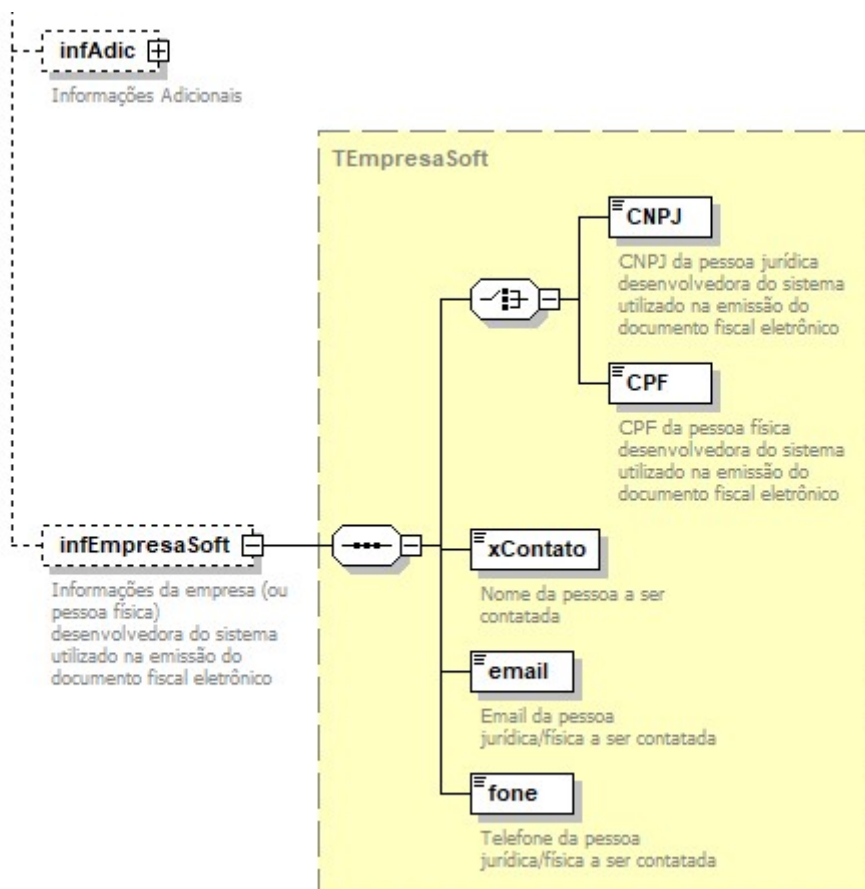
infAdic

Informações Adicionais

TEmpresaSoft

CNPJ

CNPJ da pessoa jurídica desenvolvedora do sistema utilizado na emissão do documento fiscal eletrônico

CPF

CPF da pessoa física desenvolvedora do sistema utilizado na emissão do documento fiscal eletrônico

infEmpresaSoft

Informações da empresa (ou pessoa física) desenvolvedora do sistema utilizado na emissão do documento fiscal eletrônico

xContato

Nome da pessoa a ser contatada

email

Email da pessoa jurídica/física a ser contatada

fone

Telefone da pessoa jurídica/física a ser contatada